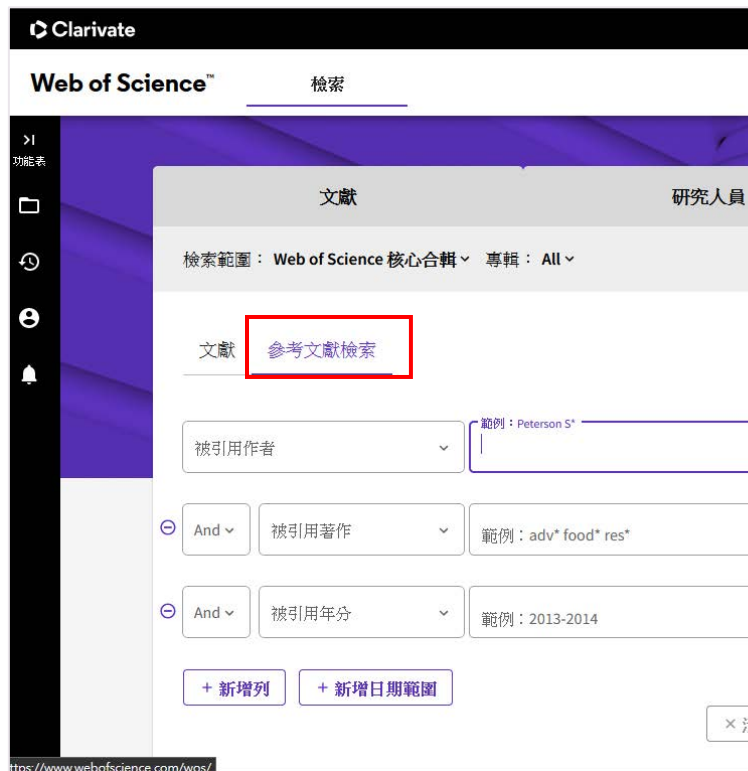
Clarivate

Web of Science™ 檢索

功能表

文獻

研究人員

檢索範圍： Web of Science 核心合輯 專輯： All

文獻 參考文獻檢索

被引用作者

範例：Peterson S*

And 被引用著作 範例：adv* food* res*

And 被引用年分 範例：2013-2014

+ 新增列 + 新增日期範圍

× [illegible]

https://www.webofscience.com/wos/